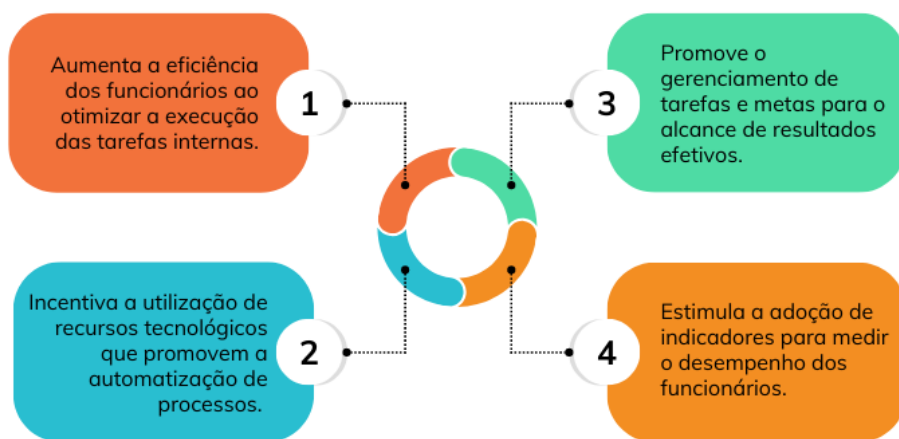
Aumenta a eficiência dos funcionários ao otimizar a execução das tarefas internas.

1

Promove o gerenciamento de tarefas e metas para o alcance de resultados efetivos.

3

Incentiva a utilização de recursos tecnológicos que promovem a automatização de processos.

2

Estimula a adoção de indicadores para medir o desempenho dos funcionários.

4